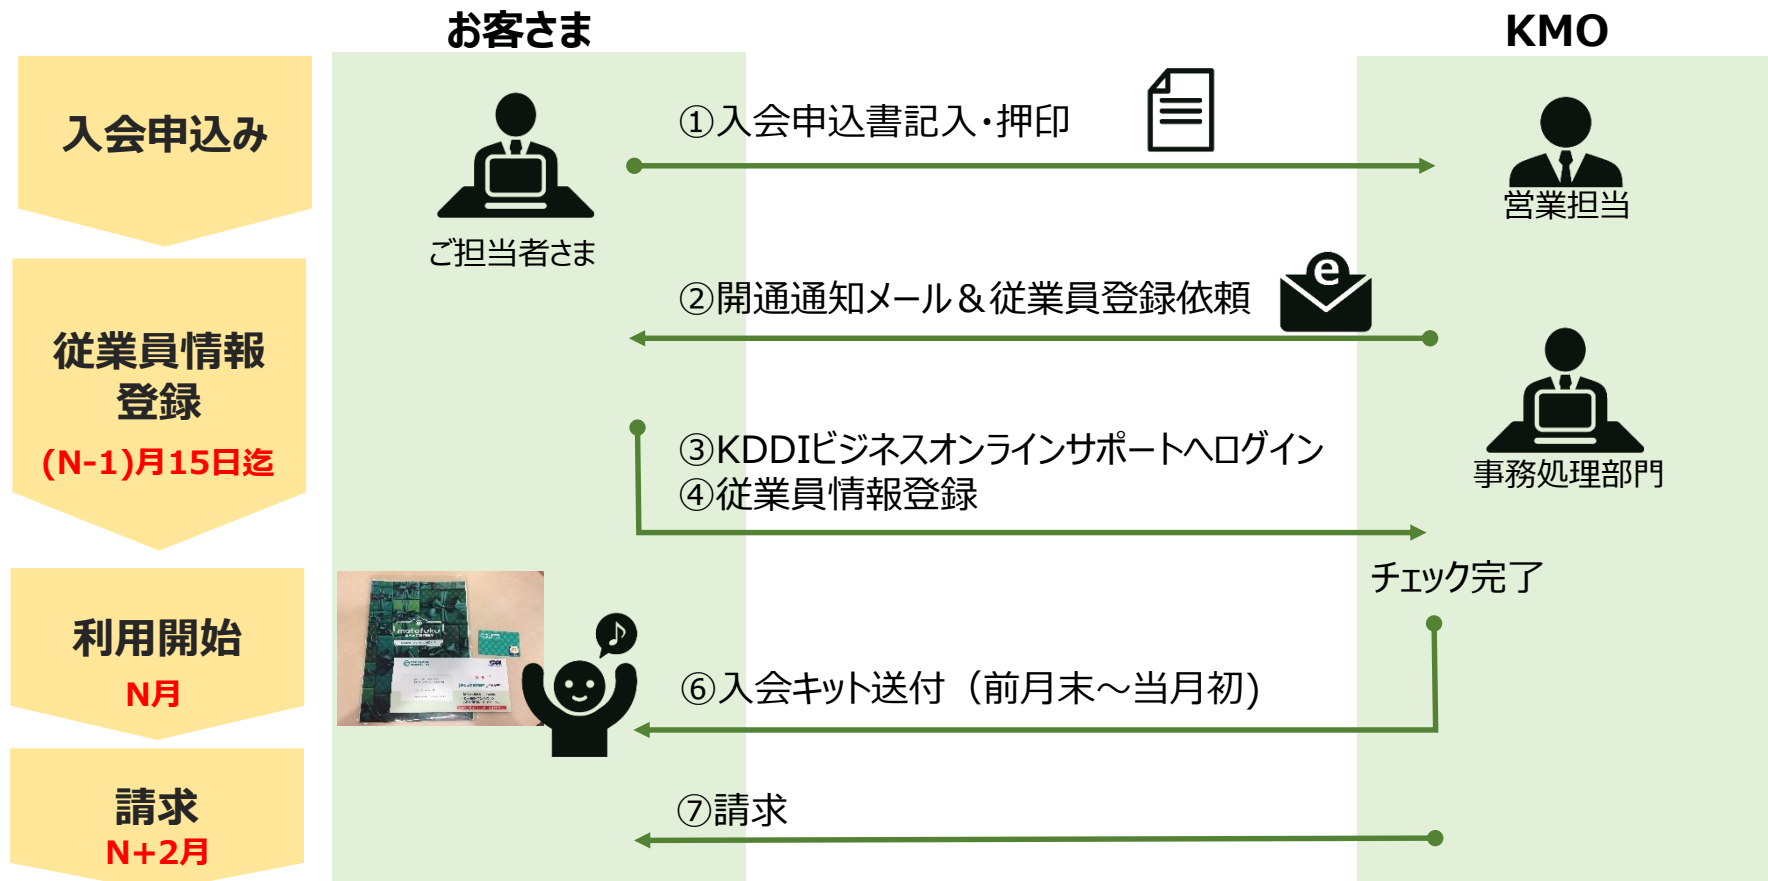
お客さま

KMO

入会申込み

①入会申込書記入・押印

ご担当者さま

営業担当

従業員情報登録

(N-1)月15日迄

②開通通知メール＆従業員登録依頼

e

③KDDIビジネスオンラインサポートへログイン
④従業員情報登録

事務処理部門

チェック完了

利用開始

N月

⑥入会キット送付（前月末～当月初）

請求

N+2月

⑦請求